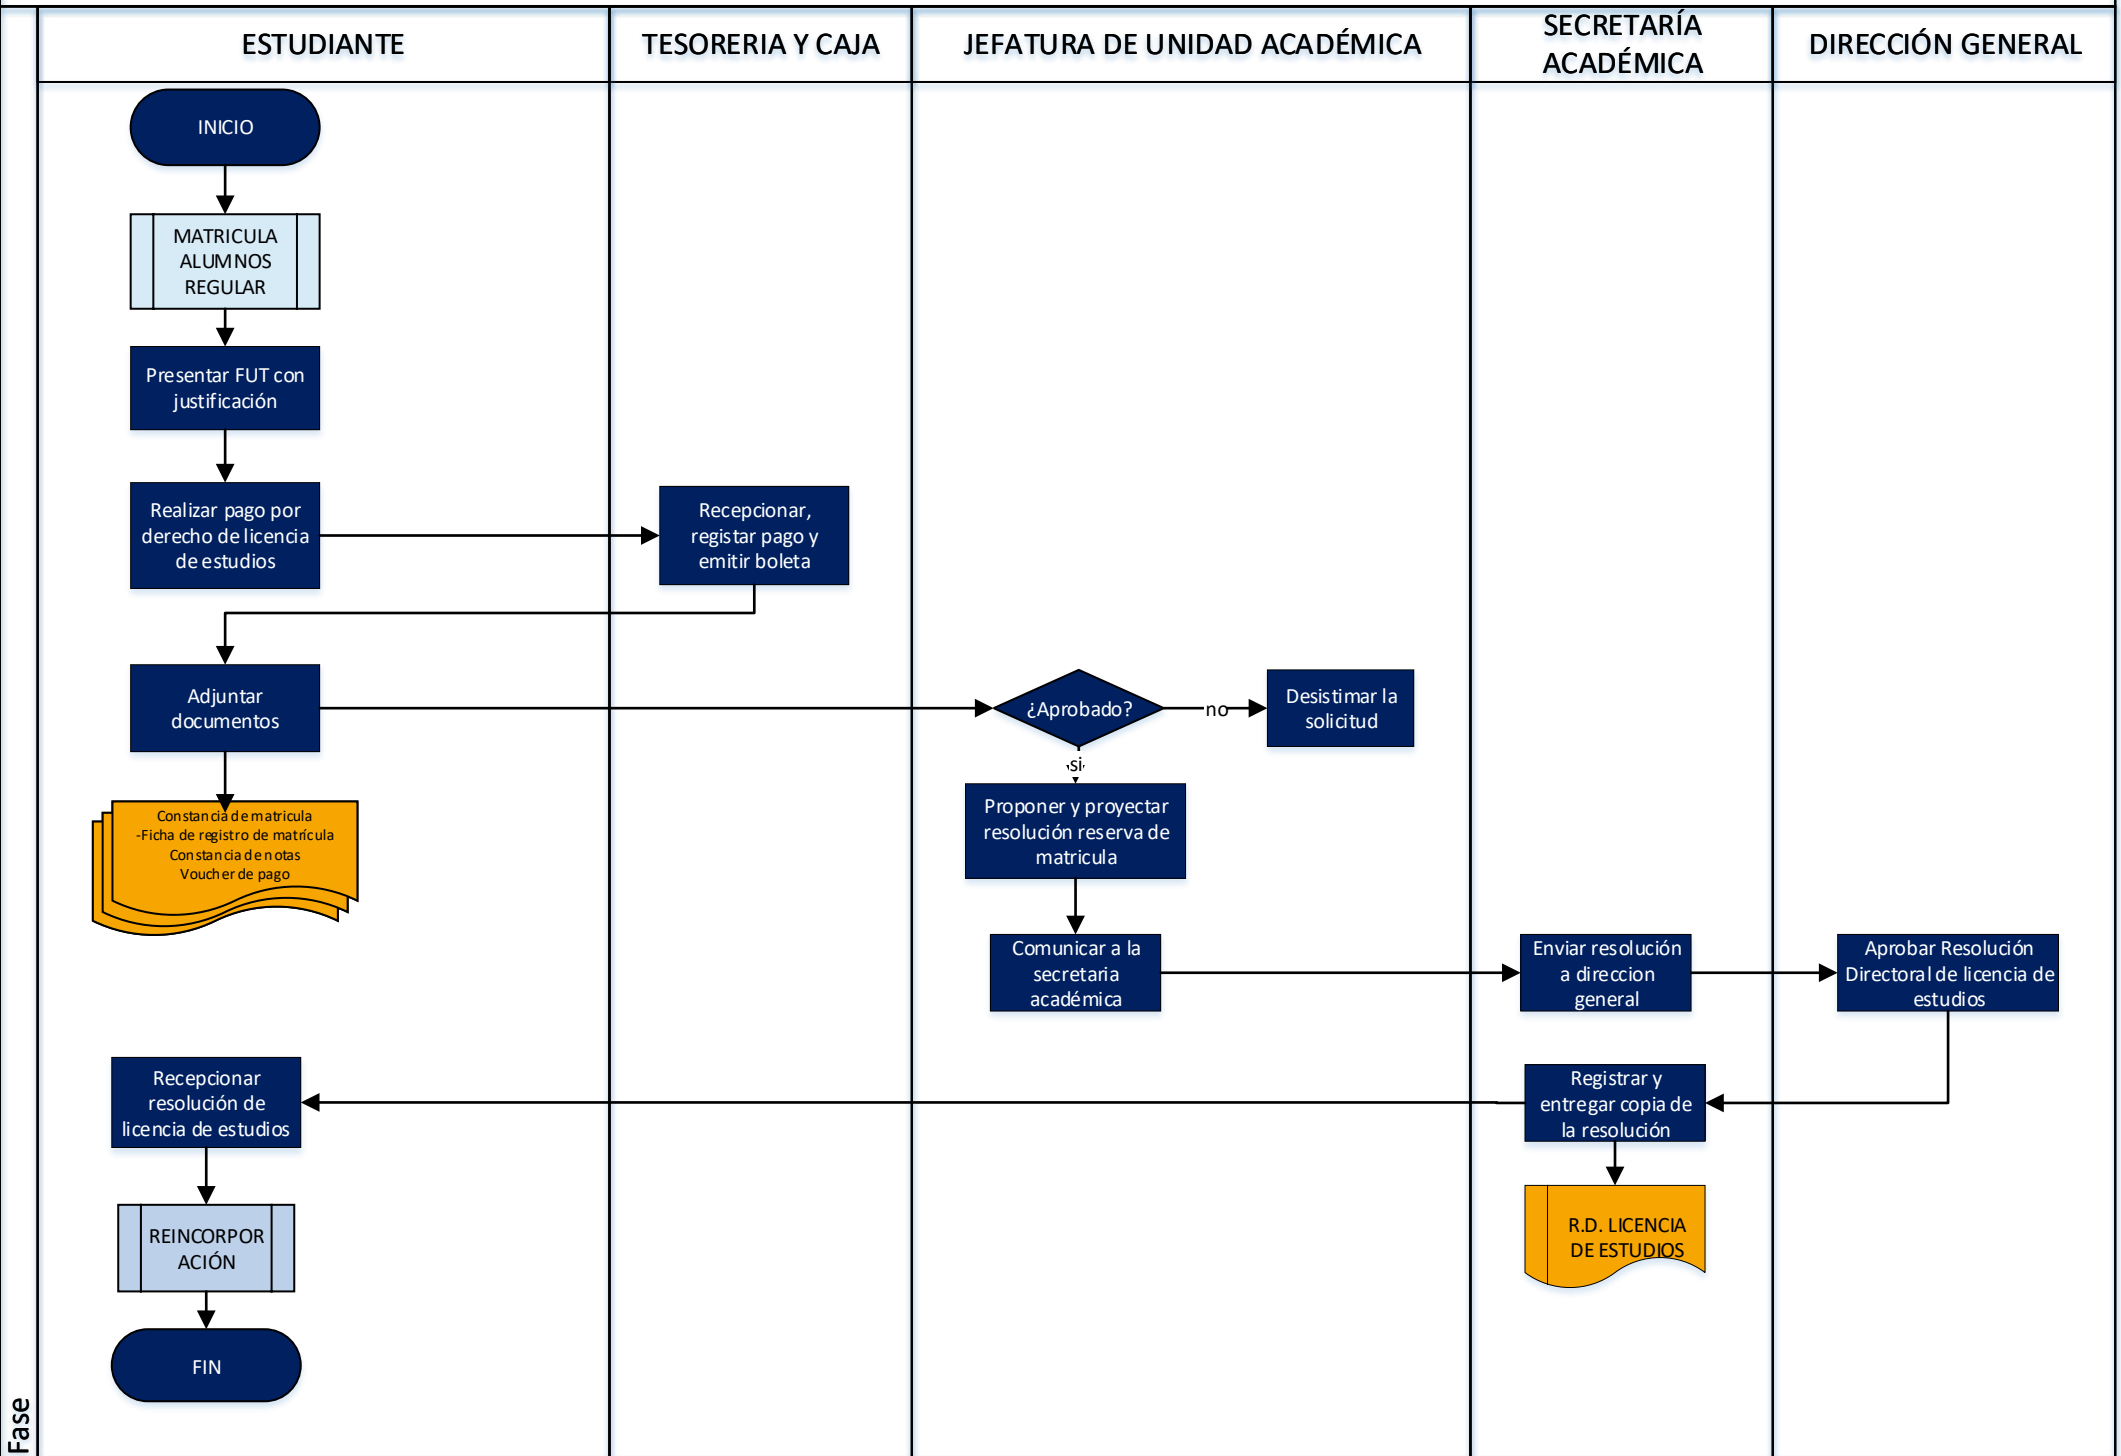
ESTUDIANTE

TESORERIA Y CAJA

JEFATURA DE UNIDAD ACADÉMICA

SECRETARÍA ACADÉMICA

DIRECCIÓN GENERAL

INICIO

MATRICULA ALUMNOS REGULAR

Presentar FUT con justificación

Realizar pago por derecho de licencia de estudios

Recepcionar, registar pago y emitir boleta

Adjuntar documentos

Constancia de matricula
-Ficha de registro de matrícula
Constancia de notas
Voucher de pago

¿Aprobado?

no

Desistimar la solicitud

si

Proponer y proyectar resolución reserva de matricula

Comunicar a la secretaria académica

Enviar resolución a direccion general

Aprobar Resolución Directoral de licencia de estudios

Recepcionar resolución de licencia de estudios

Registrar y entregar copia de la resolución

R.D. LICENCIA DE ESTUDIOS

REINCORPORACIÓN

FIN

Fase